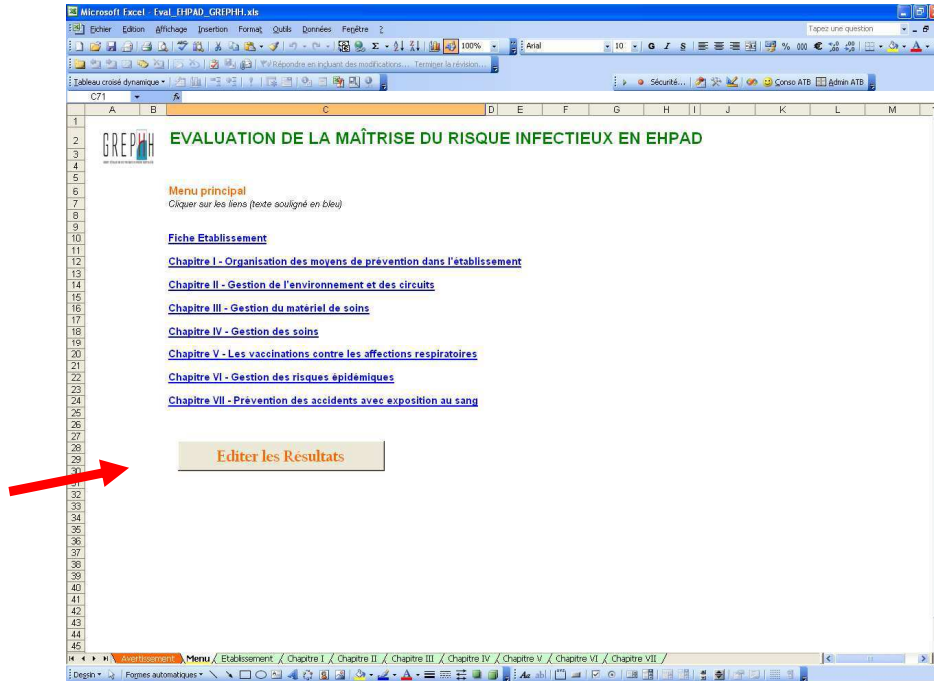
Microsoft Excel - Eval_EHPAD_GREPHH.xls

Fichier Edition Affichage Insertion Format Outils Données Fenêtre ?

Tapez une question

100%

Arial

10

G I S

Répondre en incluant des modifications... Terminer la révision...

Tableau croisé dynamique

Sécurité...

Conso ATB

Admin ATB

C71

fx

A B C D E F G H I J K L M

GREPHH

EVALUATION DE LA MAÎTRISE DU RISQUE INFECTIEUX EN EHPAD

Menu principal

Cliquer sur les liens (texte souligné en bleu)

Fiche Etablissement

Chapitre I - Organisation des moyens de prévention dans l'établissement

Chapitre II - Gestion de l'environnement et des circuits

Chapitre III - Gestion du matériel de soins

Chapitre IV - Gestion des soins

Chapitre V - Les vaccinations contre les affections respiratoires

Chapitre VI - Gestion des risques épidémiques

Chapitre VII - Prévention des accidents avec exposition au sang

Editer les Résultats

1 2 3 4 5 6 7 8 9 10 11 12 13 14 15 16 17 18 19 20 21 22 23 24 25 26 27 28 29 30 31 32 33 34 35 36 37 38 39 40 41 42 43 44 45

Avertissement | Menu | Etablissement | Chapitre I | Chapitre II | Chapitre III | Chapitre IV | Chapitre V | Chapitre VI | Chapitre VII

Dessin | Formes automatiques